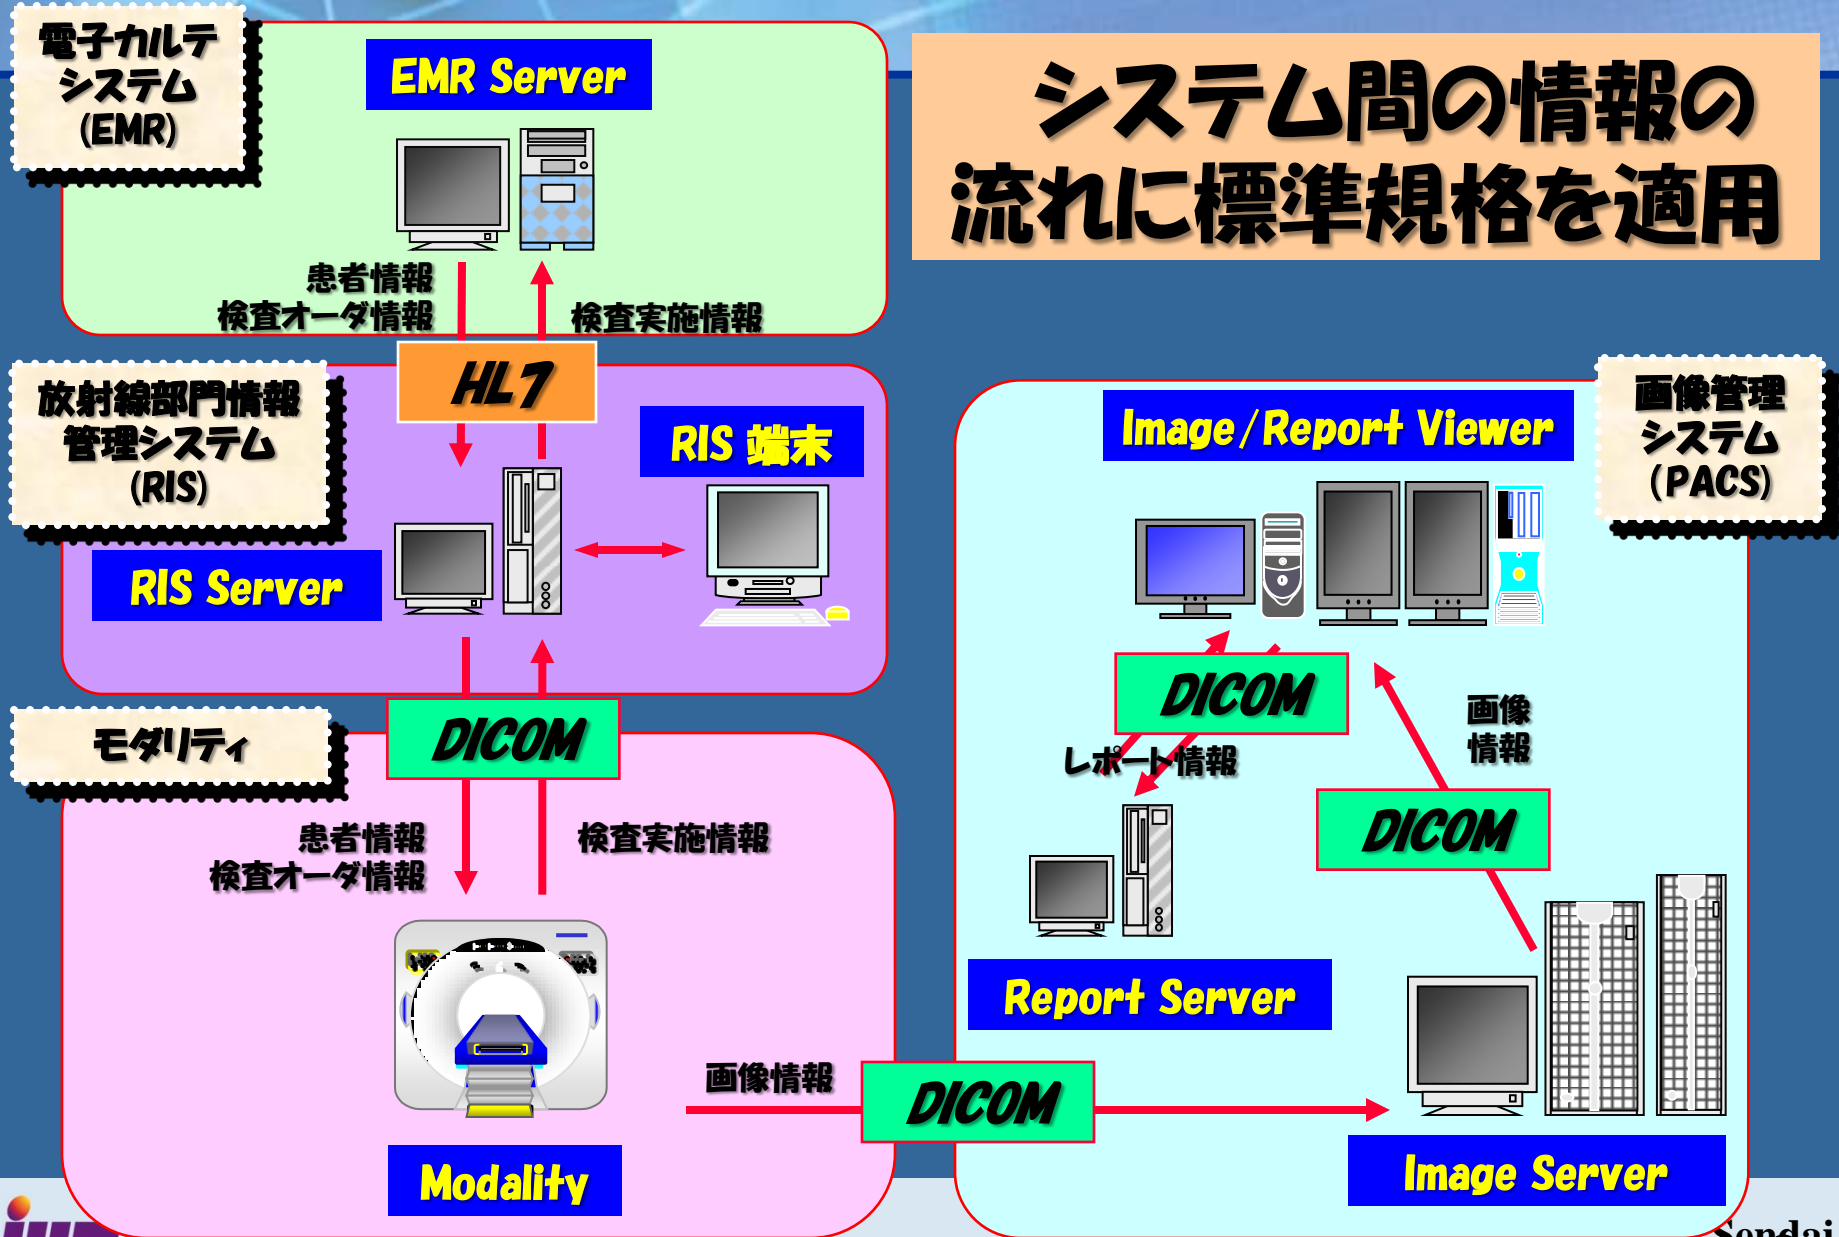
電子カルテシステム(EMR)

EMR Server

システム間の情報の流れに標準規格を適用

患者情報
検査オーダ情報

検査実施情報

HL7

放射線部門情報管理システム(RIS)

RIS 端末

RIS Server

Image/Report Viewer

画像管理システム(PACS)

DICOM

DICOM

レポート情報

画像情報

DICOM

モダリティ

患者情報
検査オーダ情報

検査実施情報

Report Server

画像情報

DICOM

Modality

Image Server

Sendai